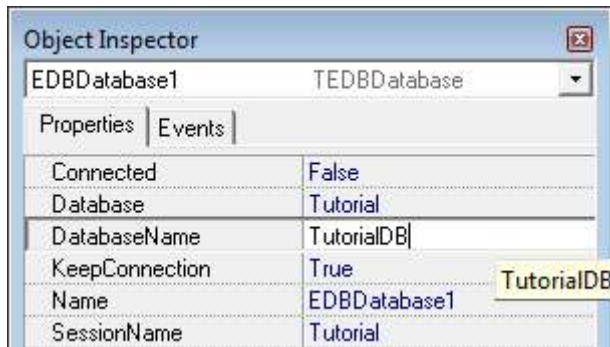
Object Inspector

EDBDatabase1 TEDBDatabase

Properties | Events

| | |
|---|---|
| Connected | False |
| Database | Tutorial |
| DatabaseName | TutorialDB |
| KeepConnection | True |
| Name | EDBDatabase1 |
| SessionName | Tutorial |

TutorialDB